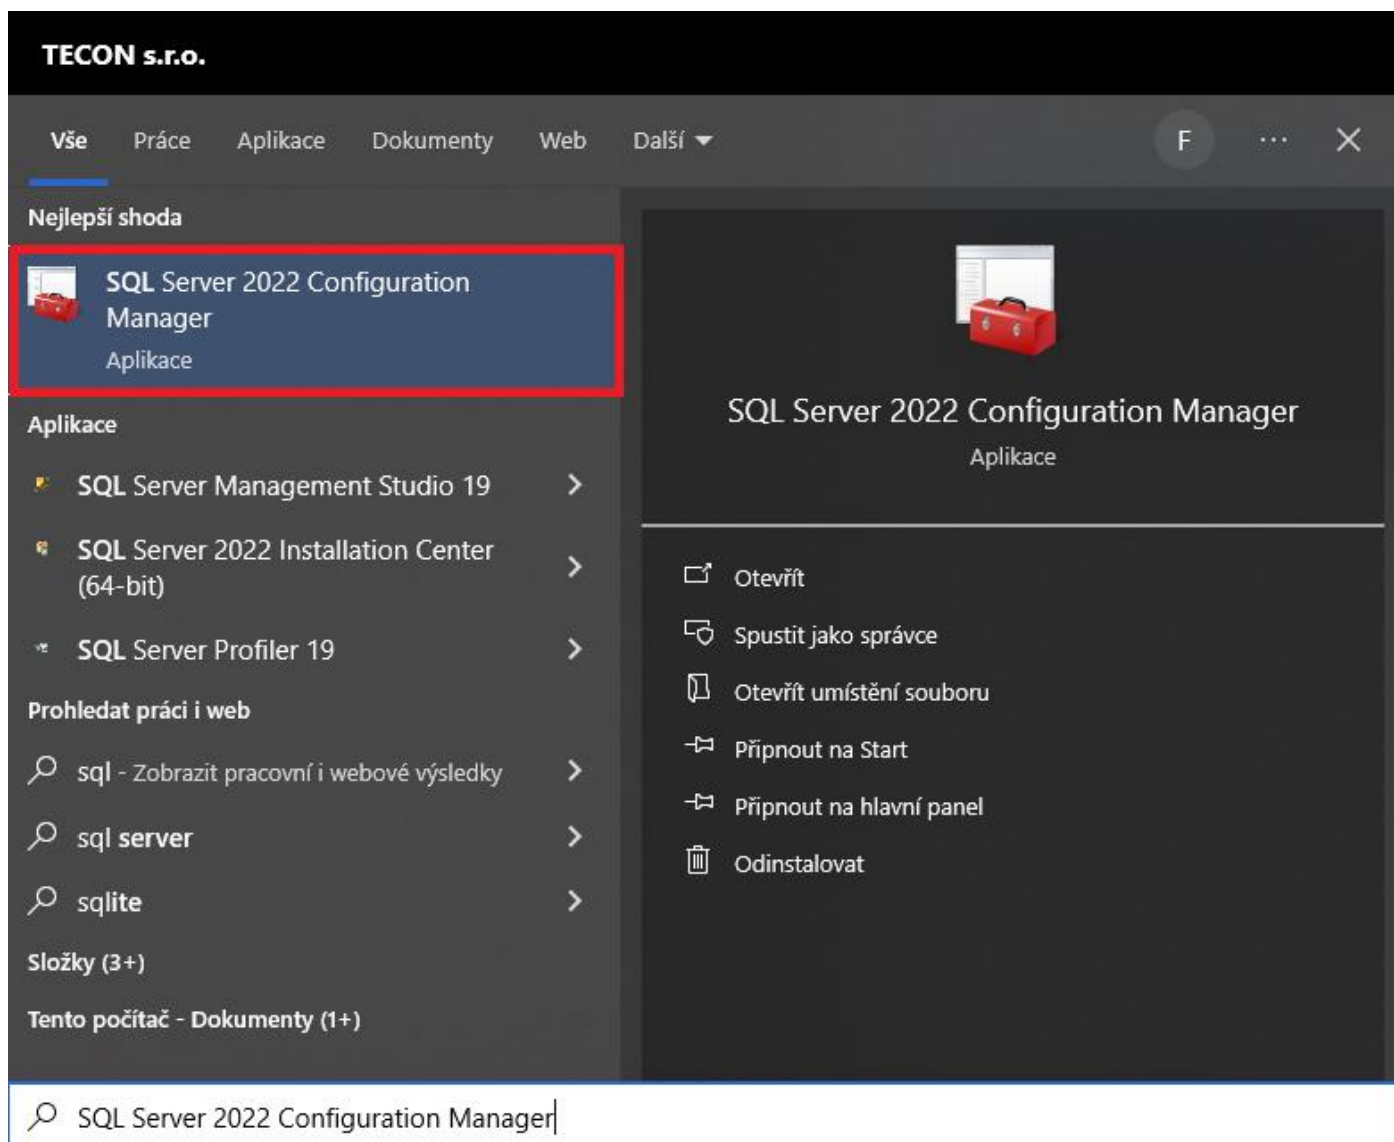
TECON s.r.o.

Vše Práce Aplikace Dokumenty Web Další

F

Nejlepší shoda

SQL Server 2022 Configuration Manager
Aplikace

Aplikace

SQL Server Management Studio 19

SQL Server 2022 Installation Center (64-bit)

SQL Server Profiler 19

Prohledat práci i web

sql - Zobrazit pracovní i webové výsledky

sql server

sqlite

Složky (3+)

Tento počítač - Dokumenty (1+)

SQL Server 2022 Configuration Manager
Aplikace

Otevřít

Spustit jako správce

Otevřít umístění souboru

Připnout na Start

Připnout na hlavní panel

Odinstalovat

SQL Server 2022 Configuration Manager